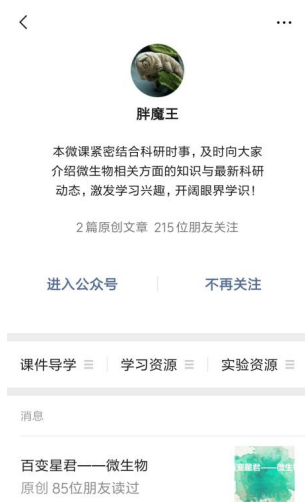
<

...

胖魔王

本微课紧密结合科研时事，及时向大家介绍微生物相关方面的知识与最新科研动态，激发学习兴趣，开阔眼界学识！

2 篇原创文章 215 位朋友关注

进入公众号

不再关注

课件导学 ≡

学习资源 ≡

实验资源 ≡

消息

百变星君——微生物

原创 85位朋友读过

变星君——微生